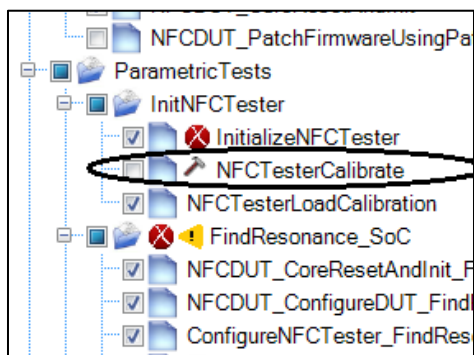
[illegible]
NFCDUT_PatchFirmwareUsingPa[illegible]
ParametricTests
InitNFCTester
InitializeNFCTester
NFCTesterCalibrate
NFCTesterLoadCalibration
FindResonance_SoC
NFCDUT_CoreResetAndInit_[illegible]
NFCDUT_ConfigureDUT_Find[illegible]
ConfigureNFCTester_FindRes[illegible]